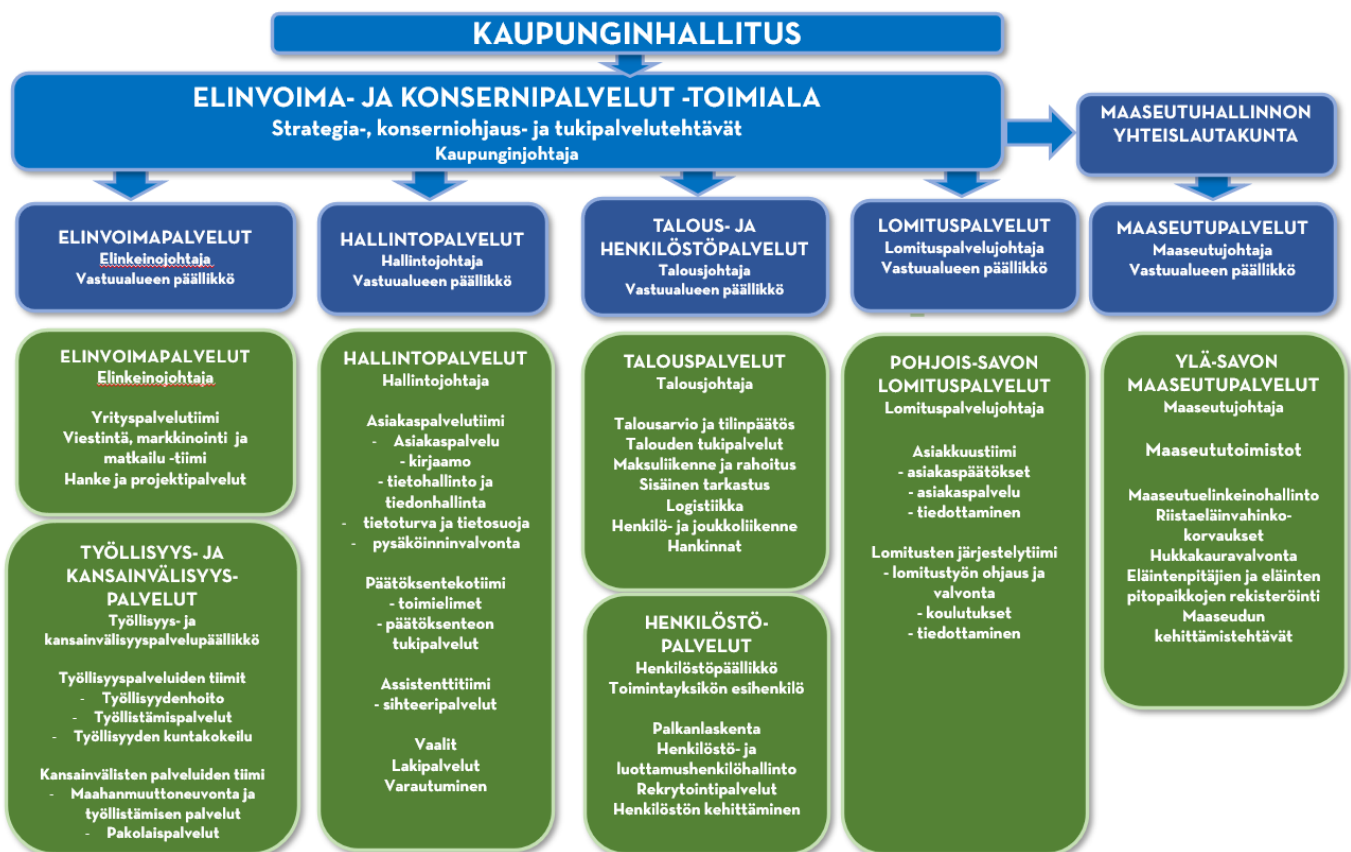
KAUPUNGINHALLITUS

ELINVOIMA- JA KONSERNIPALVELUT -TOIMIALA
Strategia-, konserniohjaus- ja tukipalvelutehtävät
Kaupunginjohtaja

MAASEUTUHALLINNON YHTEISLAUTAKUNTA

ELINVOIMAPALVELUT
Elinkeinojohtaja
Vastuualueen päällikkö

HALLINTOPALVELUT
Hallintojohtaja
Vastuualueen päällikkö

TALOUS- JA HENKILÖSTÖPALVELUT
Talousjohtaja
Vastuualueen päällikkö

LOMITUSPALVELUT
Lomituspalvelujohtaja
Vastuualueen päällikkö

MAASEUTUPALVELUT
Maaseutujohtaja
Vastuualueen päällikkö

ELINVOIMAPALVELUT
Elinkeinojohtaja

Yrityspalvelutiimi
Viestintä, markkinointi ja matkailu -tiimi
Hanke ja projektipalvelut

TYÖLLISYYS- JA KANSAINVÄLISYYS-PALVELUT
Työllisyys- ja kansainvälisyyspalvelupäällikkö

Työllisyyspalveluiden tiimit
- Työllisyydenhoito
- Työllistämispalvelut
- Työllisyyden kuntakokeilu

Kansainvälisten palveluiden tiimi
- Maahanmuuttoneuvonta ja työllistämisen palvelut
- Pakolaispalvelut

HALLINTOPALVELUT
Hallintojohtaja

Asiakaspalvelutiimi
- Asiakaspalvelu
- kirjaamo
- tietohallinto ja tiedonhallinta
- tietoturva ja tietosuoja
- pysäköinninvalvonta

Päätöksentekotiimi
- toimielimet
- päätöksenteon tukipalvelut

Assistenttitiimi
- sihteeripalvelut

Vaalit
Lakipalvelut
Varautuminen

TALOUSPALVELUT
Talousjohtaja

Talousarvio ja tilinpäätös
Talouden tukipalvelut
Maksuliikenne ja rahoitus
Sisäinen tarkastus
Logistiikka
Henkilö- ja joukkoliikenne
Hankinnat

HENKILÖSTÖ-PALVELUT
Henkilöstöpäällikkö
Toimintayksikön esihenkilö

Palkanlaskenta
Henkilöstö- ja luottamushenkilöhallinto
Rekrytointipalvelut
Henkilöstön kehittäminen

POHJOIS-SAVON LOMITUSPALVELUT
Lomituspalvelujohtaja

Asiakkuustiimi
- asiakaspäätökset
- asiakaspalvelu
- tiedottaminen

Lomitusten järjestelytiimi
- lomitustyön ohjaus ja valvonta
- koulutukset
- tiedottaminen

YLÄ-SAVON MAASEUTUPALVELUT
Maaseutujohtaja

Maaseututoimistot

Maaseutuelinkeinohallinto
Riistaeläinvahinko-korvaukset
Hukkakauravalvonta
Eläintenpitäjien ja eläinten pitopaikkojen rekisteröinti
Maaseudun kehittämistehtävät